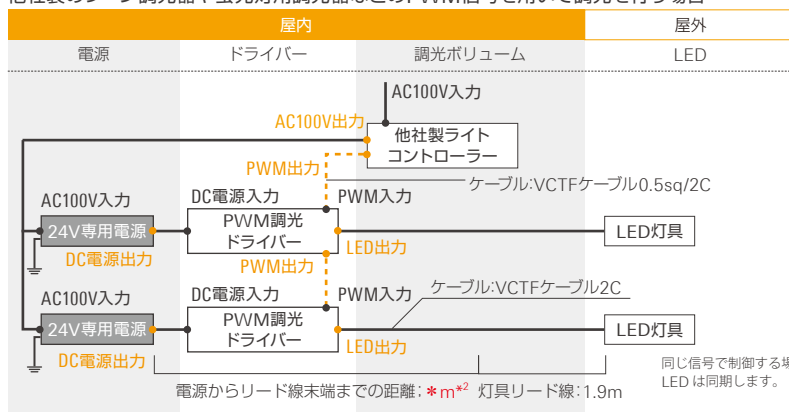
| 屋内 | | | 屋外 |
|---|---|---|---|
| 電源 | ドライバー | 調光ボリューム | LED |

AC100V入力

AC100V出力

他社製ライト
コントローラー

PWM出力

ケーブル:VCTFケーブル0.5sq/2C

AC100V入力

DC電源入力

PWM入力

24V専用電源

PWM調光
ドライバー

LED灯具

DC電源出力

LED出力

PWM出力

AC100V入力

DC電源入力

PWM入力

ケーブル:VCTFケーブル2C

24V専用電源

PWM調光
ドライバー

LED灯具

DC電源出力

LED出力

同じ信号で制御する場
LED は同期します。

電源からリード線末端までの距離:＊m$^{*2}$ 灯具リード線:1.9m